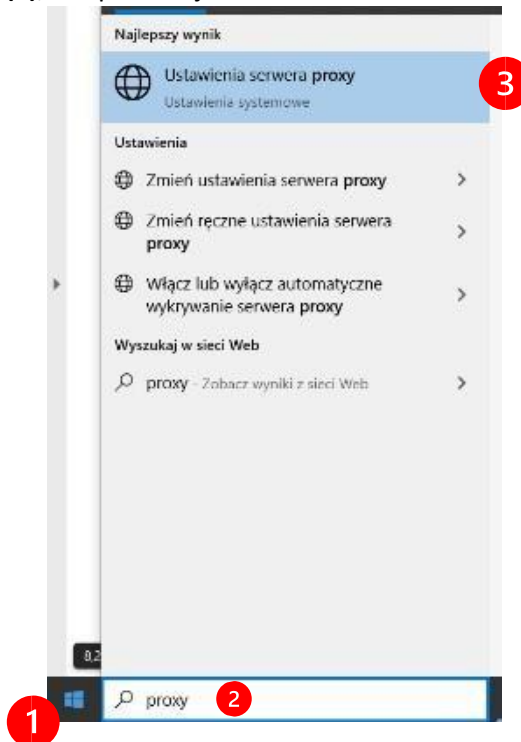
Najlepszy wynik

Ustawienia serwera proxy
Ustawienia systemowe

3

Ustawienia

Zmień ustawienia serwera proxy

Zmień ręczne ustawienia serwera proxy

Włącz lub wyłącz automatyczne wykrywanie serwera proxy

Wyszukaj w sieci Web

proxy - Zobacz wyniki z sieci Web

8,2

1

proxy

2